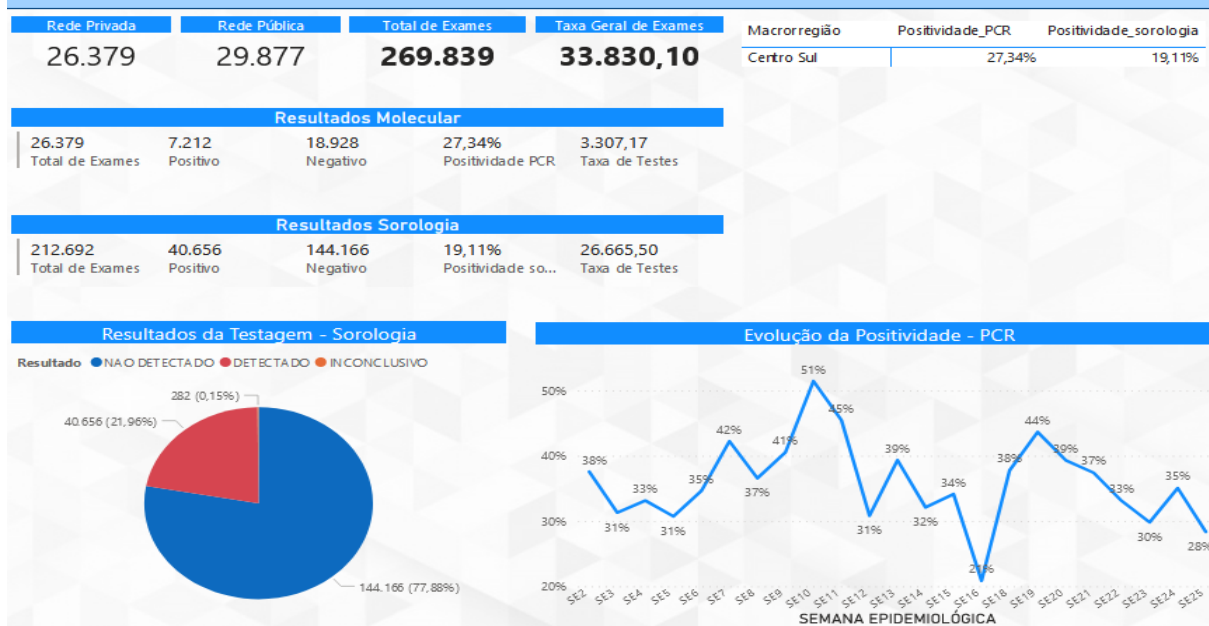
Rede Privada
26.379

Rede Pública
29.877

Total de Exames
269.839

Taxa Geral de Exames
33.830,10

| Macrorregião | Positividade_PCR | Positividade_sorologia |
|---|---|---|
| Centro Sul | 27,34% | 19,11% |

Resultados Molecular

26.379
Total de Exames

7.212
Positivo

18.928
Negativo

27,34%
Positividade PCR

3.307,17
Taxa de Testes

Resultados Sorologia

212.692
Total de Exames

40.656
Positivo

144.166
Negativo

19,11%
Positividade so...

26.665,50
Taxa de Testes

Resultados da Testagem - Sorologia

Resultado NAO DETECTADO DETECTADO INCONCLUSIVO

282 (0,15%)
40.656 (21,96%)
144.166 (77,88%)

Evolução da Positividade - PCR

50%
40%
30%
20%

38% 31% 33% 31% 35% 42% 37% 41% 51% 45% 31% 39% 32% 34% 21% 38% 44% 39% 37% 33% 30% 35% 28%

SE2 SE3 SE4 SE5 SE6 SE7 SE8 SE9 SE10 SE11 SE12 SE13 SE14 SE15 SE16 SE18 SE19 SE20 SE21 SE22 SE23 SE24 SE25

SEMANA EPIDEMIOLÓGICA